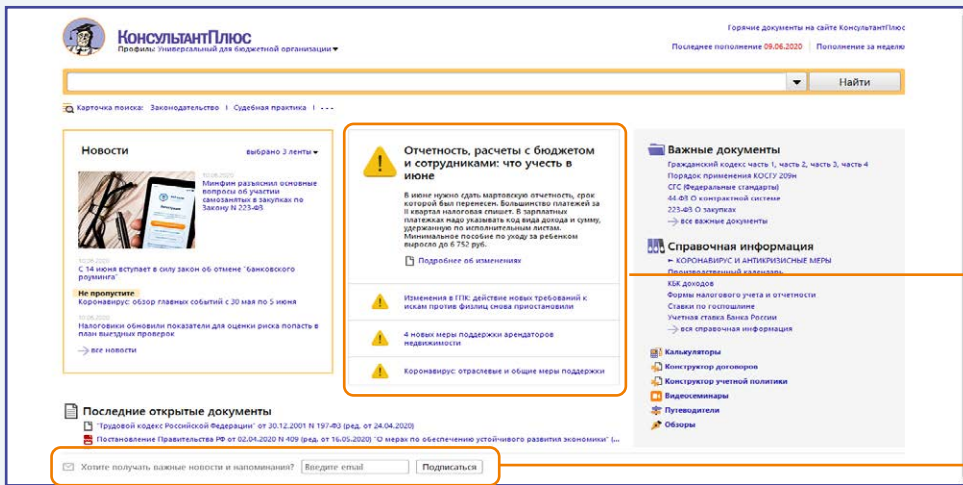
КонсультантПлюс
Профиль: Универсальный для бюджетной организации

Горячие документы на сайте КонсультантПлюс
Последнее пополнение 09.06.2020 | Пополнение за неделю

Найти

Карточка поиска: Законодательство | Судебная практика | ...

Новости
выбрано 3 ленты

02.06.2020
Минфин разъяснил основные вопросы об участии самозанятых в закупках по Закону N 223-ФЗ

10.06.2020
С 14 июня вступает в силу закон об отмене "банковского роуминга"

Не пропустите
Коронавирус: обзор главных событий с 30 мая по 5 июня

10.06.2020
Налоговики обновили показатели для оценки риска попасть в план выездных проверок

все новости

Отчетность, расчеты с бюджетом и сотрудниками: что учесть в июне

В июне нужно сдать мартовскую отчетность, срок которой был перенесен. Большинство платежей за II квартал налоговая спишет. В зарплатных платежках надо указывать код вида дохода и сумму, удержанную по исполнительным листам. Минимальное пособие по уходу за ребенком выросло до 6 752 руб.

Подробнее об изменениях

Изменения в ГПК: действие новых требований к искам против физлиц снова приостановили

4 новых меры поддержки арендаторов недвижимости

Коронавирус: отраслевые и общие меры поддержки

Важные документы
Гражданский кодекс часть 1, часть 2, часть 3, часть 4
Порядок применения КОСГУ 209н
СГС (Федеральные стандарты)
44-ФЗ О контрактной системе
223-ФЗ О закупках
все важные документы

Справочная информация
КОРОНАВИРУС И АНТИКРИЗИСНЫЕ МЕРЫ
Производственный календарь
КБК доходов
Формы налогового учета и отчетности
Ставки по госпошлине
Учетная ставка Банка России
вся справочная информация

Калькуляторы
Конструктор договоров
Конструктор учетной политики
Видеосеминары
Путеводители
Обзоры

Последние открытые документы
"Трудовой кодекс Российской Федерации" от 30.12.2001 N 197-ФЗ (ред. от 24.04.2020)
Постановление Правительства РФ от 02.04.2020 N 409 (ред. от 16.05.2020) "О мерах по обеспечению устойчивого развития экономики" (...

Хотите получать важные новости и напоминания? Введите email Подписаться